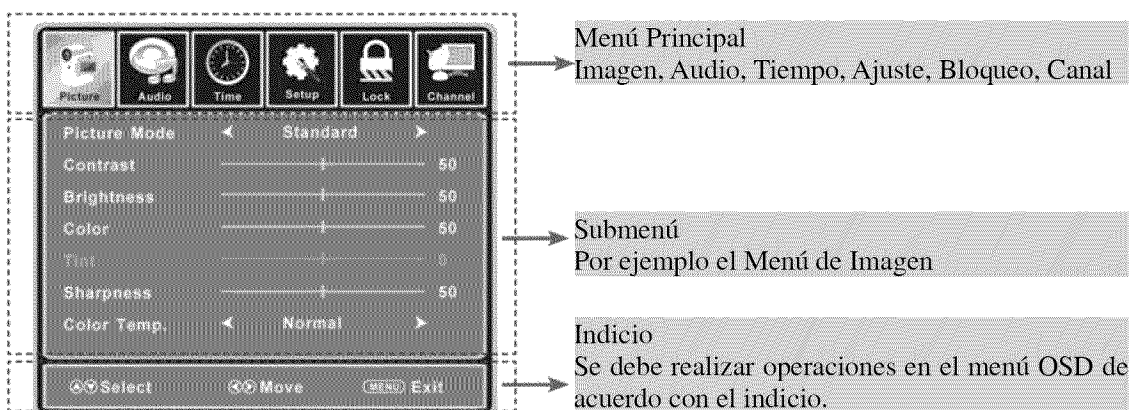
Picture Audio Time Setup Lock Channel

Picture Mode ◄ Standard ►
Contrast 50
Brightness 50
Color 50
Tint 0
Sharpness 50
Color Temp. ◄ Normal ►

Select Move MENU Exit

Menú Principal
Imagen, Audio, Tiempo, Ajuste, Bloqueo, Canal

Submenú
Por ejemplo el Menú de Imagen

Indicio
Se debe realizar operaciones en el menú OSD de acuerdo con el indicio.